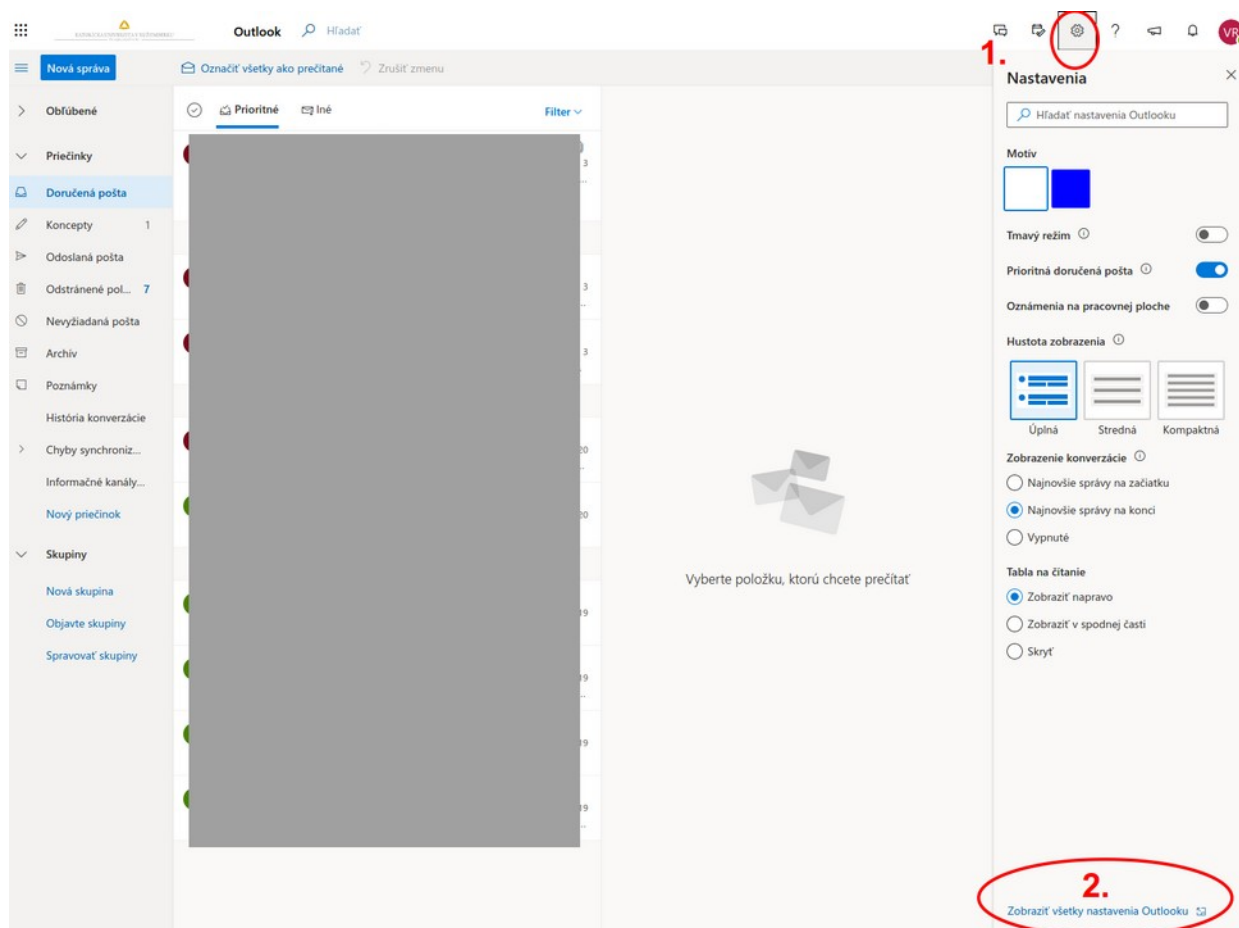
Outlook Hľadať

1.

Nová správa

Označiť všetky ako prečítané Zrušiť zmenu

Obľúbené

Priečinky

Doručená pošta

Koncepty 1

Odoslaná pošta

Odstránené pol... 7

Nevyžiadaná pošta

Archív

Poznámky

História konverzácie

Chyby synchroniz...

Informačné kanály...

Nový priečinok

Skupiny

Nová skupina

Objavte skupiny

Spravovať skupiny

Prioritné Iné Filter

Vyberte položku, ktorú chcete prečítať

Nastavenia

Hľadať nastavenia Outlooku

Motív

Tmavý režim

Prioritná doručená pošta

Oznámenia na pracovnej ploche

Hustota zobrazenia

Úplná Stredná Kompaktná

Zobrazenie konverzácie

Najnovšie správy na začiatku

Najnovšie správy na konci

Vypnuté

Tabla na čítanie

Zobraziť napravo

Zobraziť v spodnej časti

Skryť

2.

Zobraziť všetky nastavenia Outlooku